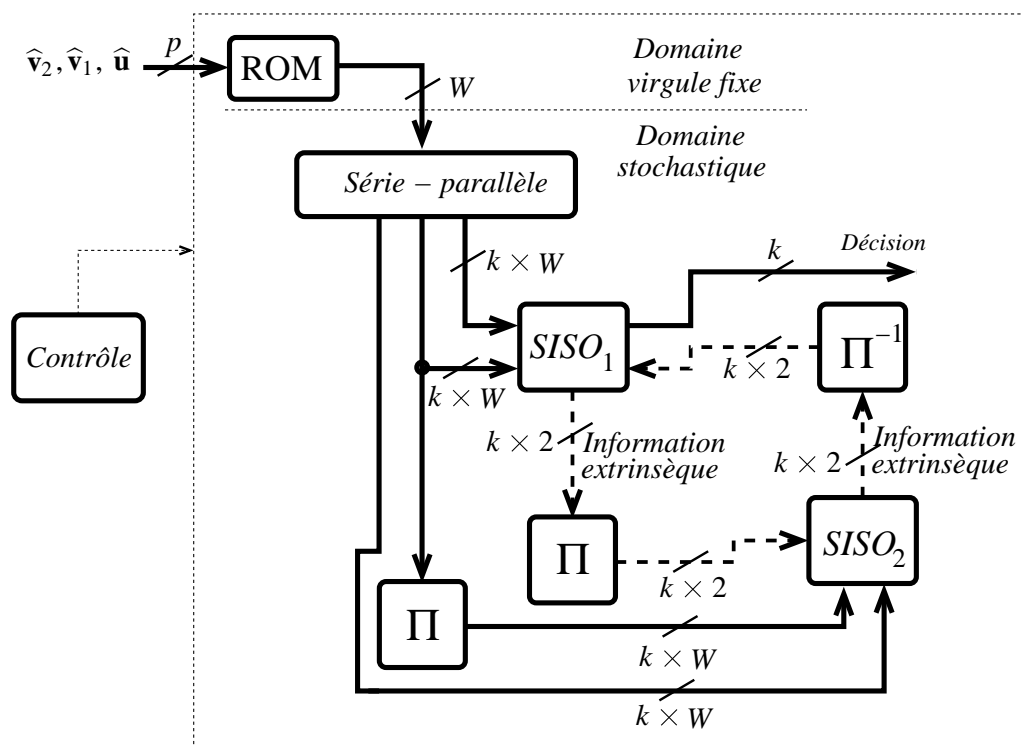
$\widehat{\mathbf{v}}_2, \widehat{\mathbf{v}}_1, \widehat{\mathbf{u}}$

$p$

ROM

$W$

Domaine virgule fixe

Domaine stochastique

Série − parallèle

$k \times W$

$k$

Décision

Contrôle

$SISO_1$

$\Pi^{-1}$

$k \times 2$

$k \times W$

$k \times 2$

Information extrinsèque

$k \times 2$

Information extrinsèque

$\Pi$

$SISO_2$

$k \times 2$

$\Pi$

$k \times W$

$k \times W$